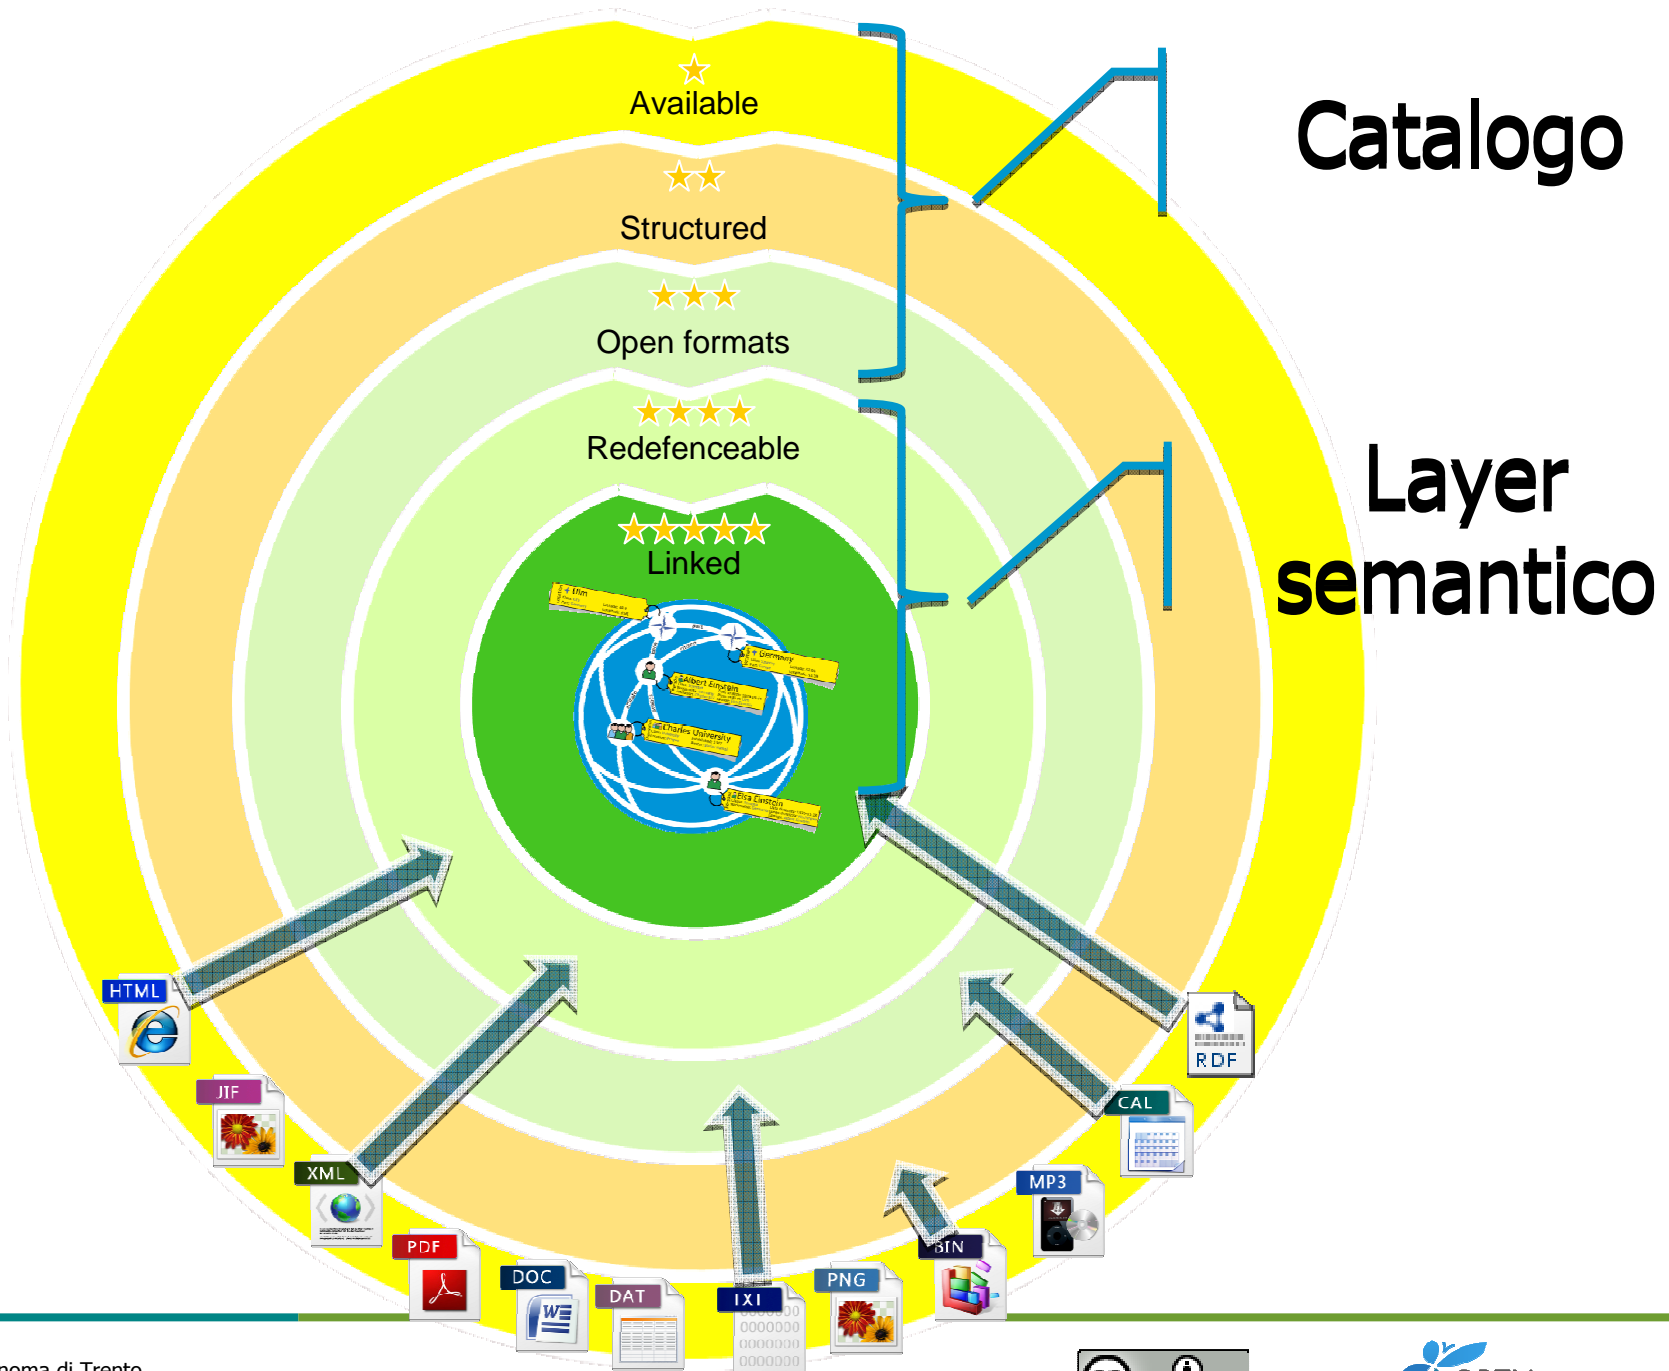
Available

Structured

Open formats

Redefenceable

Linked

Catalogo

Layer semantico

Ulm

Germany

Albert Einstein

Charles University

Elsa Einstein

HTML

JIF

XML

PDF

DOC

DAT

TXT

PNG

BIN

MP3

CAL

RDF

noma di Trento